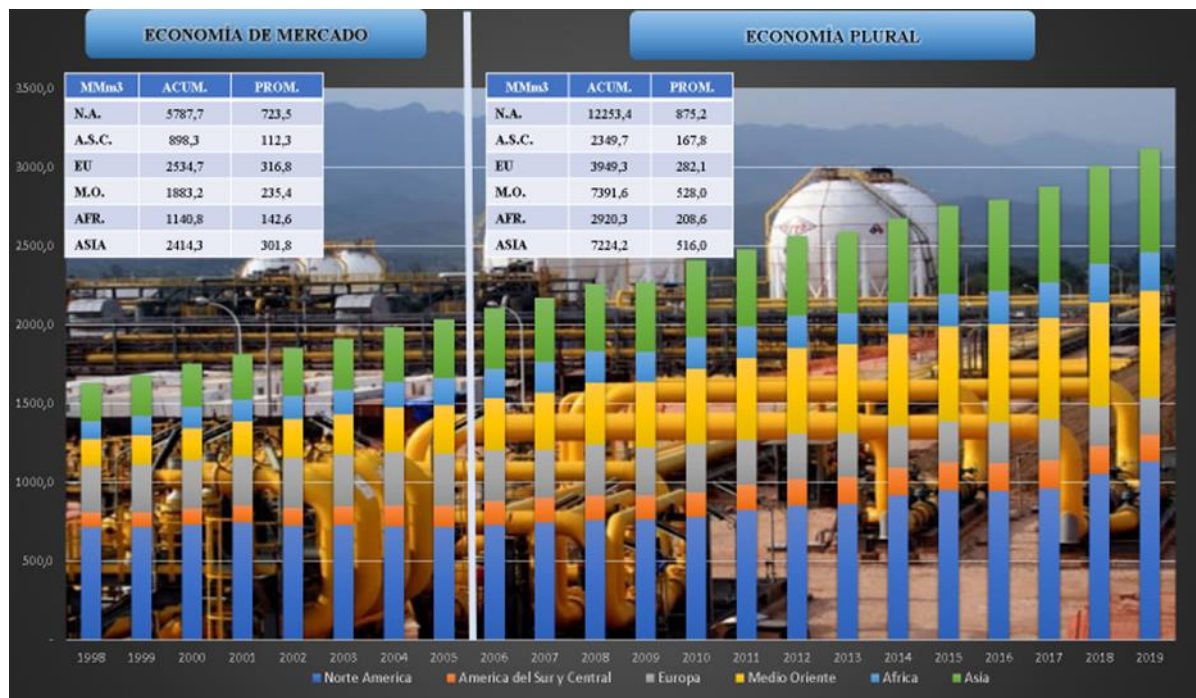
ECONOMÍA DE MERCADO

ECONOMÍA PLURAL

| MMm3 | ACUM. | PROM. |
|---|---|---|
| N.A. | 5787,7 | 723,5 |
| A.S.C. | 898,3 | 112,3 |
| EU | 2534,7 | 316,8 |
| M.O. | 1883,2 | 235,4 |
| AFR. | 1140,8 | 142,6 |
| ASIA | 2414,3 | 301,8 |

| MMm3 | ACUM. | PROM. |
|---|---|---|
| N.A. | 12253,4 | 875,2 |
| A.S.C. | 2349,7 | 167,8 |
| EU | 3949,3 | 282,1 |
| M.O. | 7391,6 | 528,0 |
| AFR. | 2920,3 | 208,6 |
| ASIA | 7224,2 | 516,0 |

3500,0
3000,0
2500,0
2000,0
1500,0
1000,0
500,0
-

1998 1999 2000 2001 2002 2003 2004 2005 2006 2007 2008 2009 2010 2011 2012 2013 2014 2015 2016 2017 2018 2019

Norte America America del Sur y Central Europa Medio Oriente Africa Asia